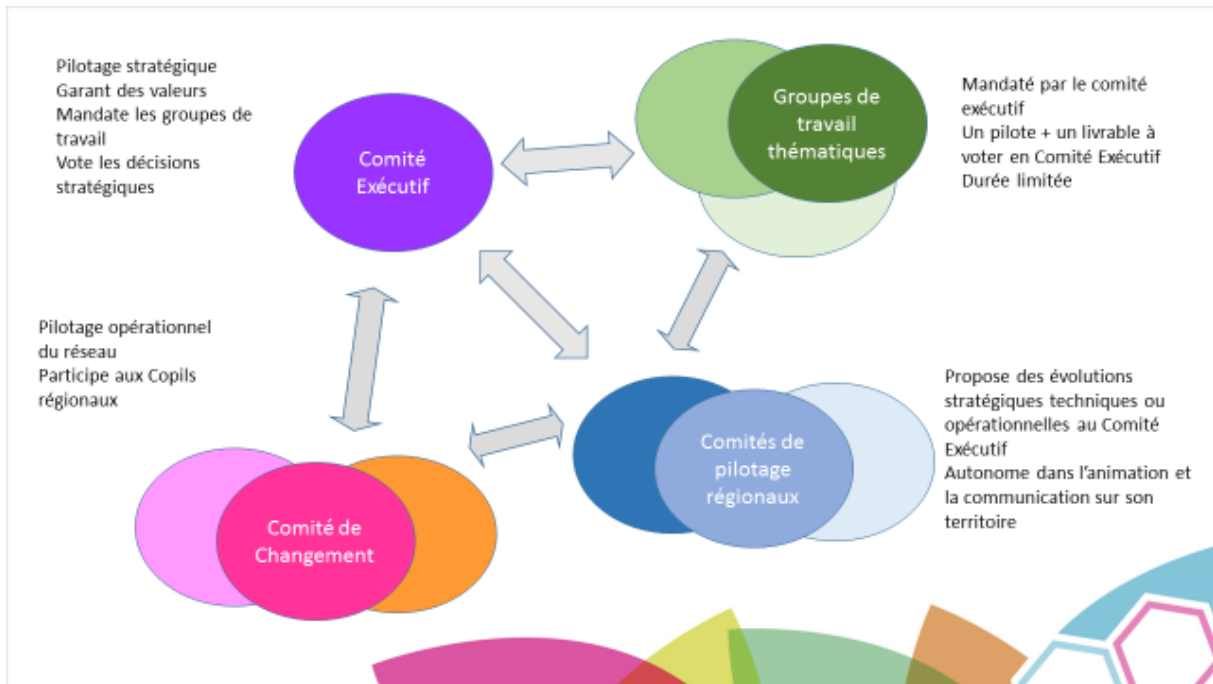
Pilotage stratégique
Garant des valeurs
Mandate les groupes de travail
Vote les décisions stratégiques

Comité Exécutif

Groupes de travail thématiques

Mandaté par le comité exécutif
Un pilote + un livrable à voter en Comité Exécutif
Durée limitée

Pilotage opérationnel du réseau
Participe aux Copils régionaux

Propose des évolutions stratégiques techniques ou opérationnelles au Comité Exécutif
Autonome dans l'animation et la communication sur son territoire

Comités de pilotage régionaux

Comité de Changement